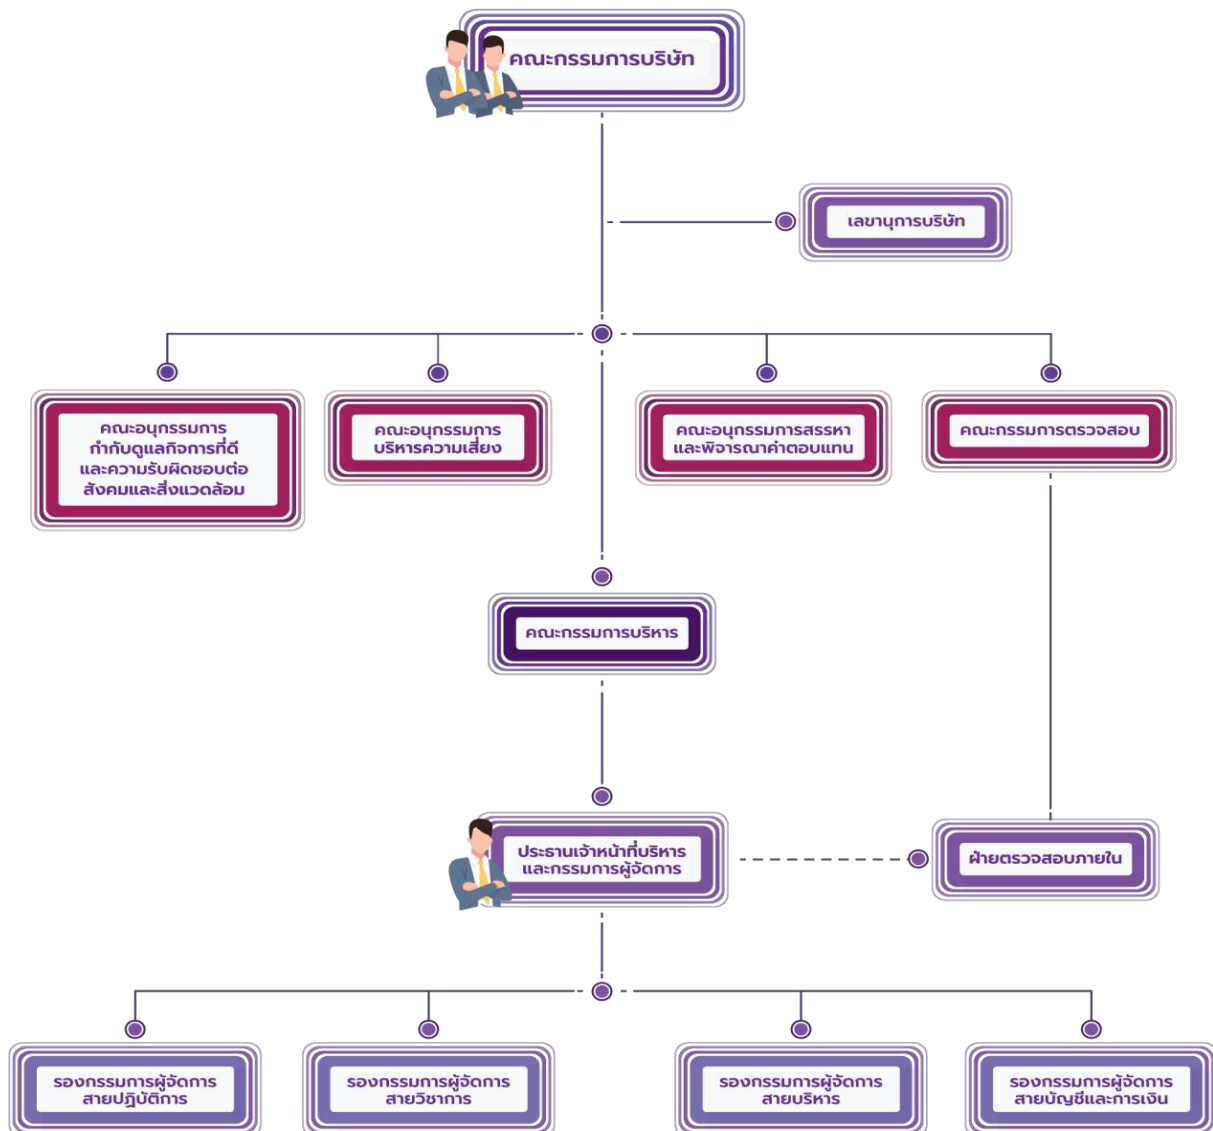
คณะกรรมการบริษัท

เลขานุการบริษัท

คณะอนุกรรมการ กำกับดูแลกิจการที่ดี และความรับผิดชอบต่อ สังคมและสิ่งแวดล้อม

คณะอนุกรรมการ บริหารความเสี่ยง

คณะอนุกรรมการสรรหา และพิจารณาค่าตอบแทน

คณะกรรมการตรวจสอบ

คณะกรรมการบริหาร

ประธานเจ้าหน้าที่บริหาร และกรรมการผู้จัดการ

ฝ่ายตรวจสอบภายใน

รองกรรมการผู้จัดการ สายปฏิบัติการ

รองกรรมการผู้จัดการ สายวิชาการ

รองกรรมการผู้จัดการ สายบริหาร

รองกรรมการผู้จัดการ สายบัญชีและการเงิน